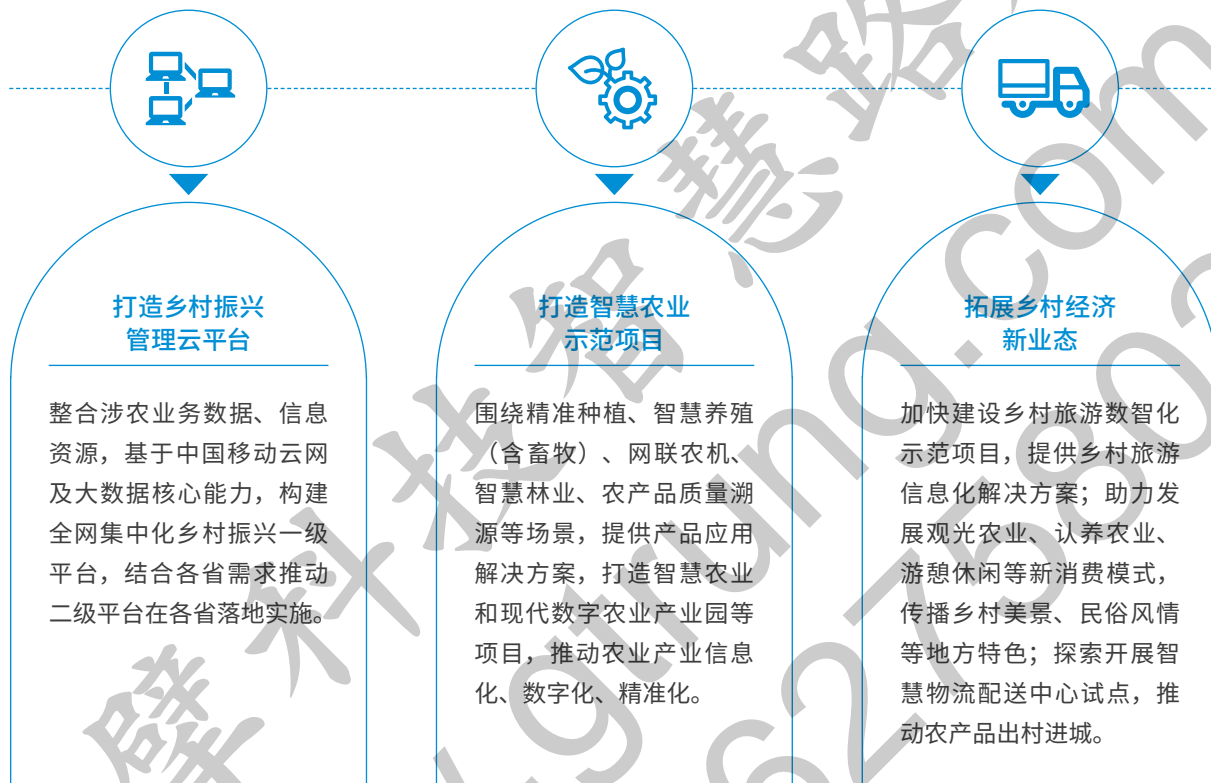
打造乡村振兴
管理云平台

整合涉农业务数据、信息资源，基于中国移动云网及大数据核心能力，构建全网集中化乡村振兴一级平台，结合各省需求推动二级平台在各省落地实施。

打造智慧农业
示范项目

围绕精准种植、智慧养殖（含畜牧）、网联农机、智慧林业、农产品质量溯源等场景，提供产品应用解决方案，打造智慧农业和现代数字农业产业园等项目，推动农业产业信息化、数字化、精准化。

拓展乡村经济
新业态

加快建设乡村旅游数智化示范项目，提供乡村旅游信息化解决方案；助力发展观光农业、认养农业、游憩休闲等新消费模式，传播乡村美景、民俗风情等地方特色；探索开展智慧物流配送中心试点，推动农产品出村进城。

肇 科 技 智 慧 路
.lgnung.com
627562